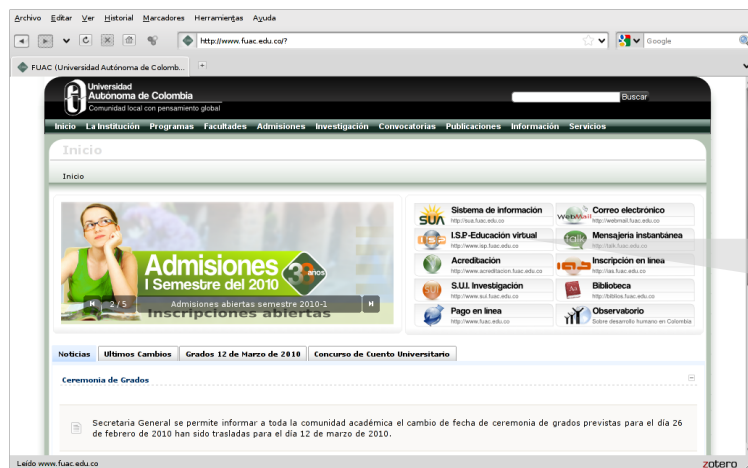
Archivo Editar Ver Historial Marcadores Herramientas Ayuda

http://www.fuac.edu.co/?

Google

FUAC (Universidad Autónoma de Colomb...

Universidad Autónoma de Colombia
Comunidad local con pensamiento global

Buscar

Inicio La Institución Programas Facultades Admisiones Investigación Convocatorias Publicaciones Información Servicios

Inicio

Inicio

Admisiones
I Semestre del 2010
30 años
2 / 5 Admisiones abiertas semestre 2010-1
Inscripciones abiertas

Sistema de información
http://sua.fuac.edu.co

Correo electrónico
http://webmail.fuac.edu.co

I.S.P-Educación virtual
http://www.isp.fuac.edu.co

Mensajería instantánea
http://talk.fuac.edu.co

Acreditación
http://www.acreditacion.fuac.edu.co

Inscripción en línea
http://ias.fuac.edu.co

S.U.I. Investigación
http://www.sui.fuac.edu.co

Biblioteca
http://biblios.fuac.edu.co

Pago en línea
http://www.fuac.edu.co

Observatorio
Sobre desarrollo humano en Colombia

Noticias | Ultimos Cambios | Grados 12 de Marzo de 2010 | Concurso de Cuento Universitario

Ceremonia de Grados

Secretaria General se permite informar a toda la comunidad académica el cambio de fecha de ceremonia de grados previstas para el día 26 de febrero de 2010 han sido trasladas para el día 12 de marzo de 2010.

Leído www.fuac.edu.co

zotero